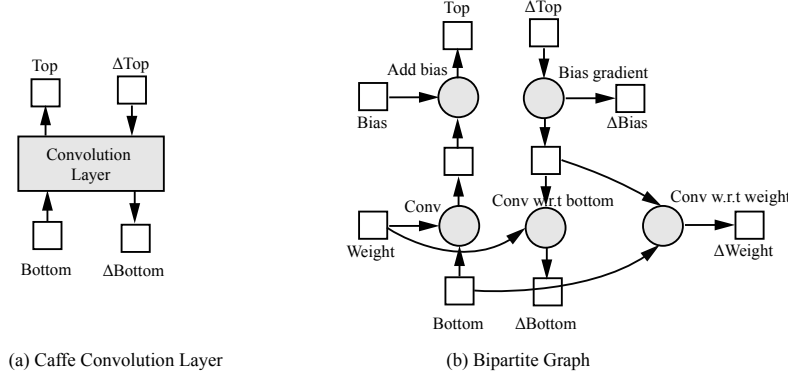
Top

$\Delta$Top

Convolution Layer

Bottom

$\Delta$Bottom

(a) Caffe Convolution Layer

Top

$\Delta$Top

Add bias

Bias gradient

Bias

$\Delta$Bias

Conv

Conv w.r.t bottom

Conv w.r.t weight

Weight

$\Delta$Weight

Bottom

$\Delta$Bottom

(b) Bipartite Graph